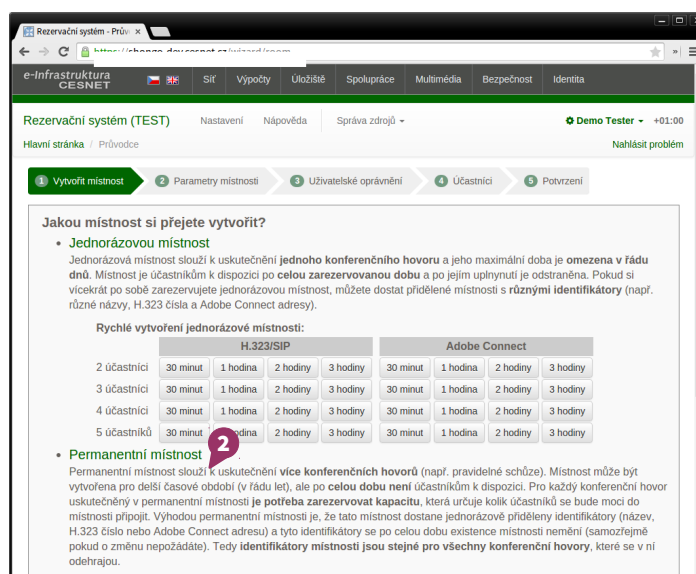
Rezervační systém - Prův ×

https://shongo-dev.cesnet.cz/wizard/room

e-Infrastruktura CESNET

Síť Výpočty Úložiště Spolupráce Multimédia Bezpečnost Identita

Rezervační systém (TEST) Nastavení Nápověda Správa zdrojů ▾ Demo Tester ▾ +01:00

Hlavní stránka / Průvodce Nahlásit problém

1 Vytvořit místnost 2 Parametry místnosti 3 Uživatelské oprávnění 4 Účastníci 5 Potvrzení

Jakou místnost si přejete vytvořit?

• Jednorázovou místnost

Jednorázová místnost slouží k uskutečnění **jednoho konferenčního hovoru** a jeho maximální doba je **omezena v řádu dnů**. Místnost je účastníkům k dispozici po **celou zarezervovanou dobu** a po jejím uplynutí je odstraněna. Pokud si vícekrát po sobě zarezervujete jednorázovou místnost, můžete dostat přidělené místnosti s **různými identifikátory** (např. různé názvy, H.323 čísla a Adobe Connect adresy).

Rychlé vytvoření jednorázové místnosti:

| | H.323/SIP | | | | Adobe Connect | | | |
|---|---|---|---|---|---|---|---|---|
| 2 účastníci | 30 minut | 1 hodina | 2 hodiny | 3 hodiny | 30 minut | 1 hodina | 2 hodiny | 3 hodiny |
| 3 účastníci | 30 minut | 1 hodina | 2 hodiny | 3 hodiny | 30 minut | 1 hodina | 2 hodiny | 3 hodiny |
| 4 účastníci | 30 minut | 1 hodina | 2 hodiny | 3 hodiny | 30 minut | 1 hodina | 2 hodiny | 3 hodiny |
| 5 účastníků | 30 minut | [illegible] | 2 hodiny | 3 hodiny | 30 minut | 1 hodina | 2 hodiny | 3 hodiny |

2

• Permanentní místnost

Permanentní místnost slouží k uskutečnění **více konferenčních hovorů** (např. pravidelné schůze). Místnost může být vytvořena pro delší časové období (v řádu let), ale po **celou dobu není** účastníkům k dispozici. Pro každý konferenční hovor uskutečněný v permanentní místnosti **je potřeba zarezervovat kapacitu**, která určuje kolik účastníků se bude moci do místnosti připojit. Výhodou permanentní místnosti je, že tato místnost dostane jednorázově přiděleny identifikátory (název, H.323 číslo nebo Adobe Connect adresu) a tyto identifikátory se po celou dobu existence místnosti nemění (samozřejmě pokud o změnu nepožádáte). Tedy **identifikátory místnosti jsou stejné pro všechny konferenční hovory**, které se v ní odehrajou.